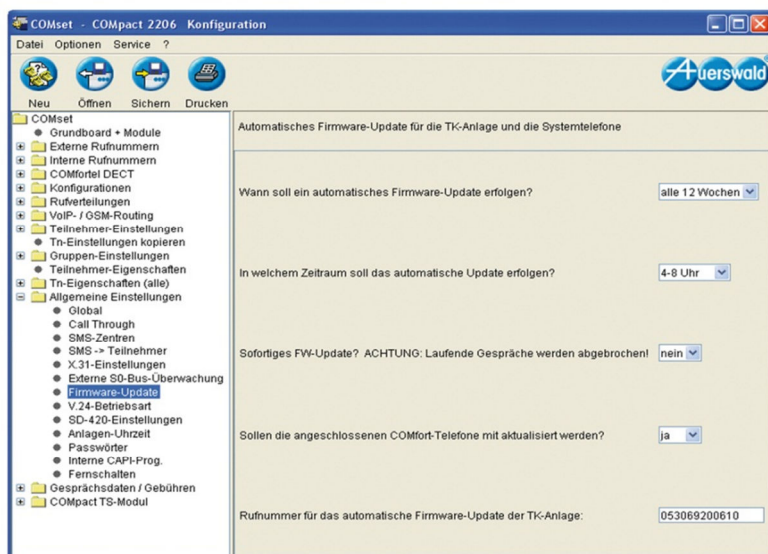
COMset - COMpact 2206 Konfiguration

Datei Optionen Service ?

Neu Öffnen Sichern Drucken

Auerswald

COMset
Grundboard + Module
Externe Rufnummern
Interne Rufnummern
COMfortel DECT
Konfigurationen
Rufverteilungen
VoIP- / GSM-Routing
Teilnehmer-Einstellungen
Tn-Einstellungen kopieren
Gruppen-Einstellungen
Teilnehmer-Eigenschaften
Tn-Eigenschaften (alle)
Allgemeine Einstellungen
Global
Call Through
SMS-Zentren
SMS -> Teilnehmer
X.31-Einstellungen
Externe S0-Bus-Überwachung
Firmware-Update
V.24-Betriebsart
SD-420-Einstellungen
Anlagen-Uhrzeit
Passwörter
Interne CAPI-Prog.
Fernschalten
Gesprächsdaten / Gebühren
COMpact TS-Modul

Automatisches Firmware-Update für die TK-Anlage und die Systemtelefone

Wann soll ein automatisches Firmware-Update erfolgen? alle 12 Wochen

In welchem Zeitraum soll das automatische Update erfolgen? 4-8 Uhr

Sofortiges FW-Update? ACHTUNG: Laufende Gespräche werden abgebrochen! nein

Sollen die angeschlossenen COMfort-Telefone mit aktualisiert werden? ja

Rufnummer für das automatische Firmware-Update der TK-Anlage: 053069200610